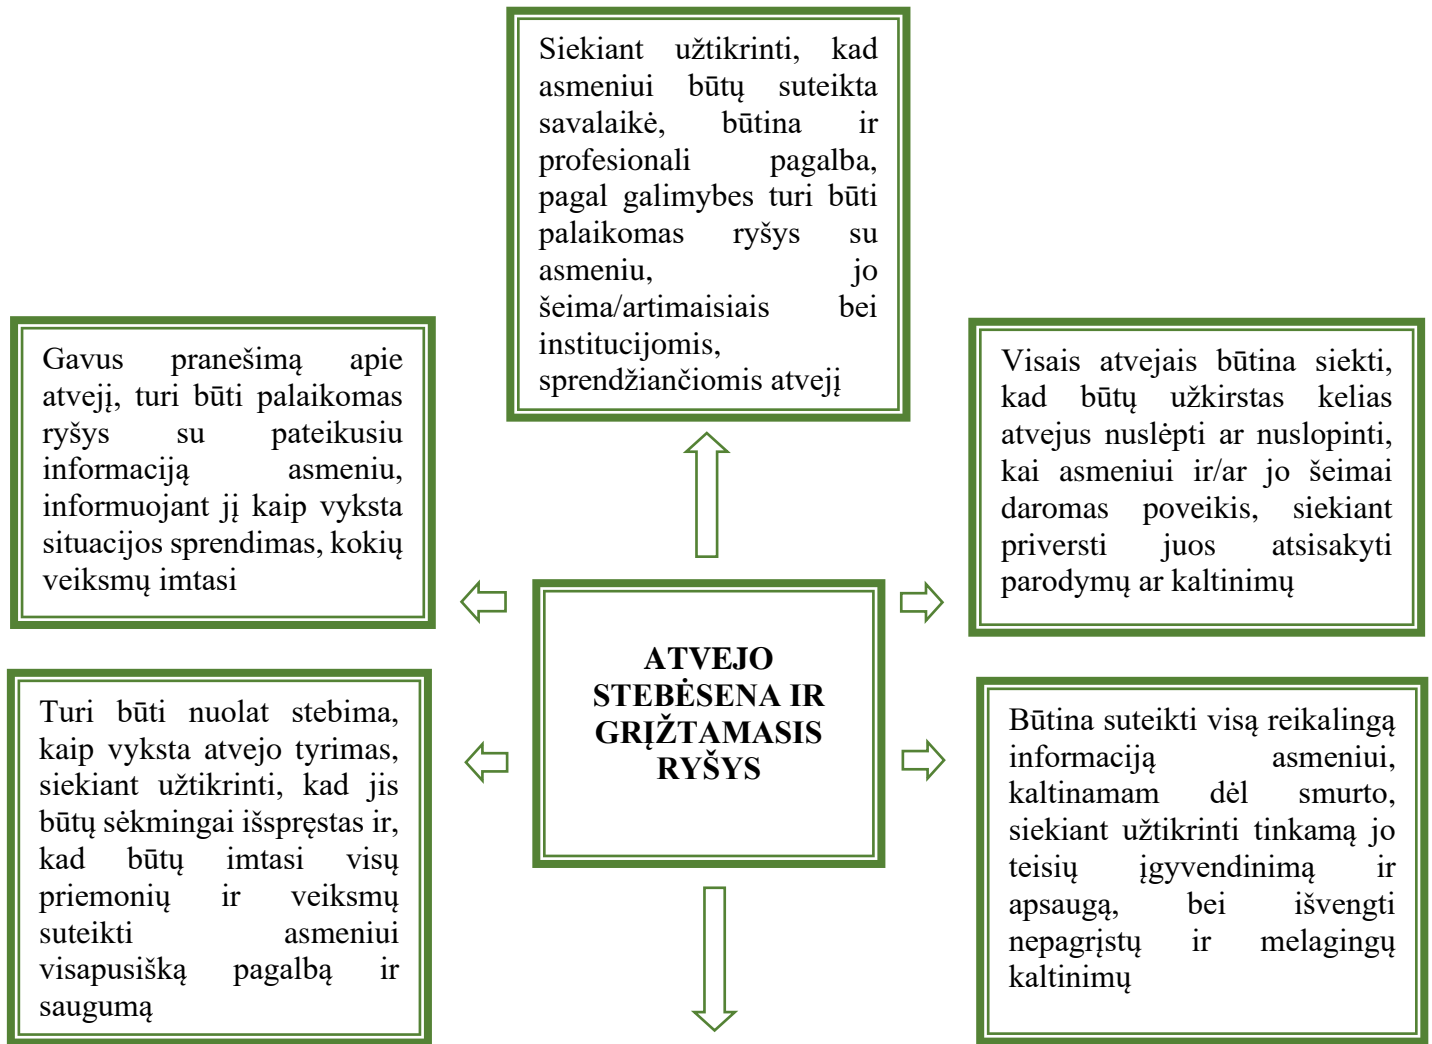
ATVEJO STEBĖSENA IR GRĮŽTAMASIS RYŠYS

Siekiant užtikrinti, kad asmeniui būtų suteikta savalaikė, būtina ir profesionali pagalba, pagal galimybes turi būti palaikomas ryšys su asmeniu, jo šeima/artimaisiais bei institucijomis, sprendžiančiomis atvejį

Gavus pranešimą apie atvejį, turi būti palaikomas ryšys su pateikusiu informaciją asmeniu, informuojant jį kaip vyksta situacijos sprendimas, kokių veiksmų imtasi

Visais atvejais būtina siekti, kad būtų užkirstas kelias atvejus nuslėpti ar nuslopinti, kai asmeniui ir/ar jo šeimai daromas poveikis, siekiant priversti juos atsisakyti parodymų ar kaltinimų

Turi būti nuolat stebima, kaip vyksta atvejo tyrimas, siekiant užtikrinti, kad jis būtų sėkmingai išspręstas ir, kad būtų imtasi visų priemonių ir veiksmų suteikti asmeniui visapusišką pagalbą ir saugumą

Būtina suteikti visą reikalingą informaciją asmeniui, kaltinamam dėl smurto, siekiant užtikrinti tinkamą jo teisių įgyvendinimą ir apsaugą, bei išvengti nepagrįstų ir melagingų kaltinimų